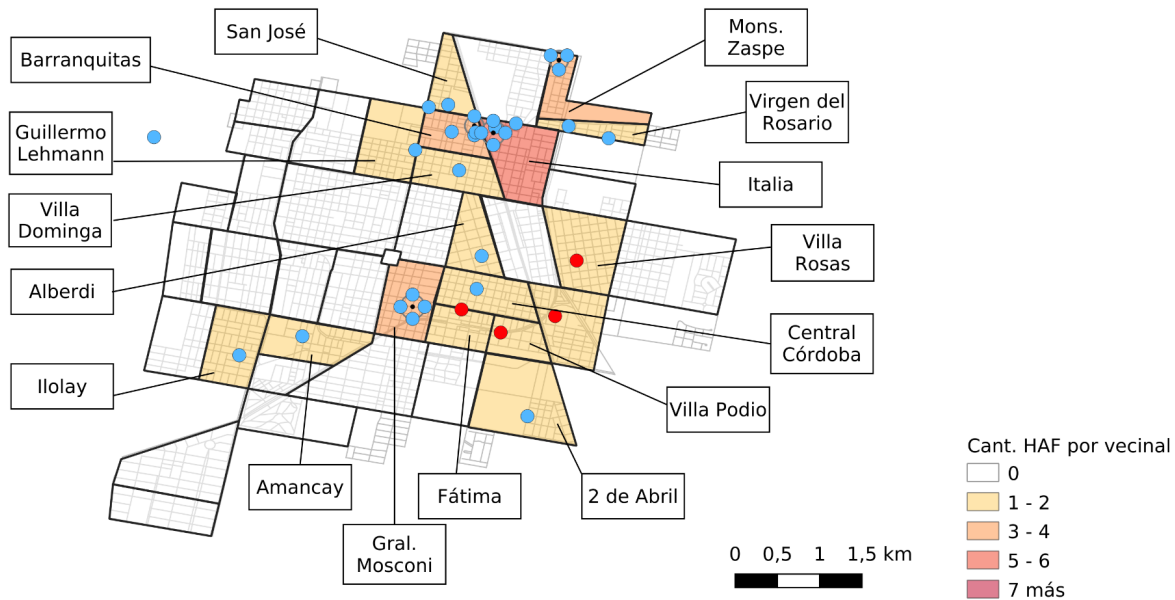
San José

Mons. Zaspe

Barranquitas

Virgen del Rosario

Guillermo Lehmann

Italia

Villa Dominga

Villa Rosas

Alberdi

Central Córdoba

Ilolay

Villa Podio

Amancay

Fátima

2 de Abril

Gral. Mosconi

Cant. HAF por vecinal
0
1 - 2
3 - 4
5 - 6
7 más

0 0,5 1 1,5 km